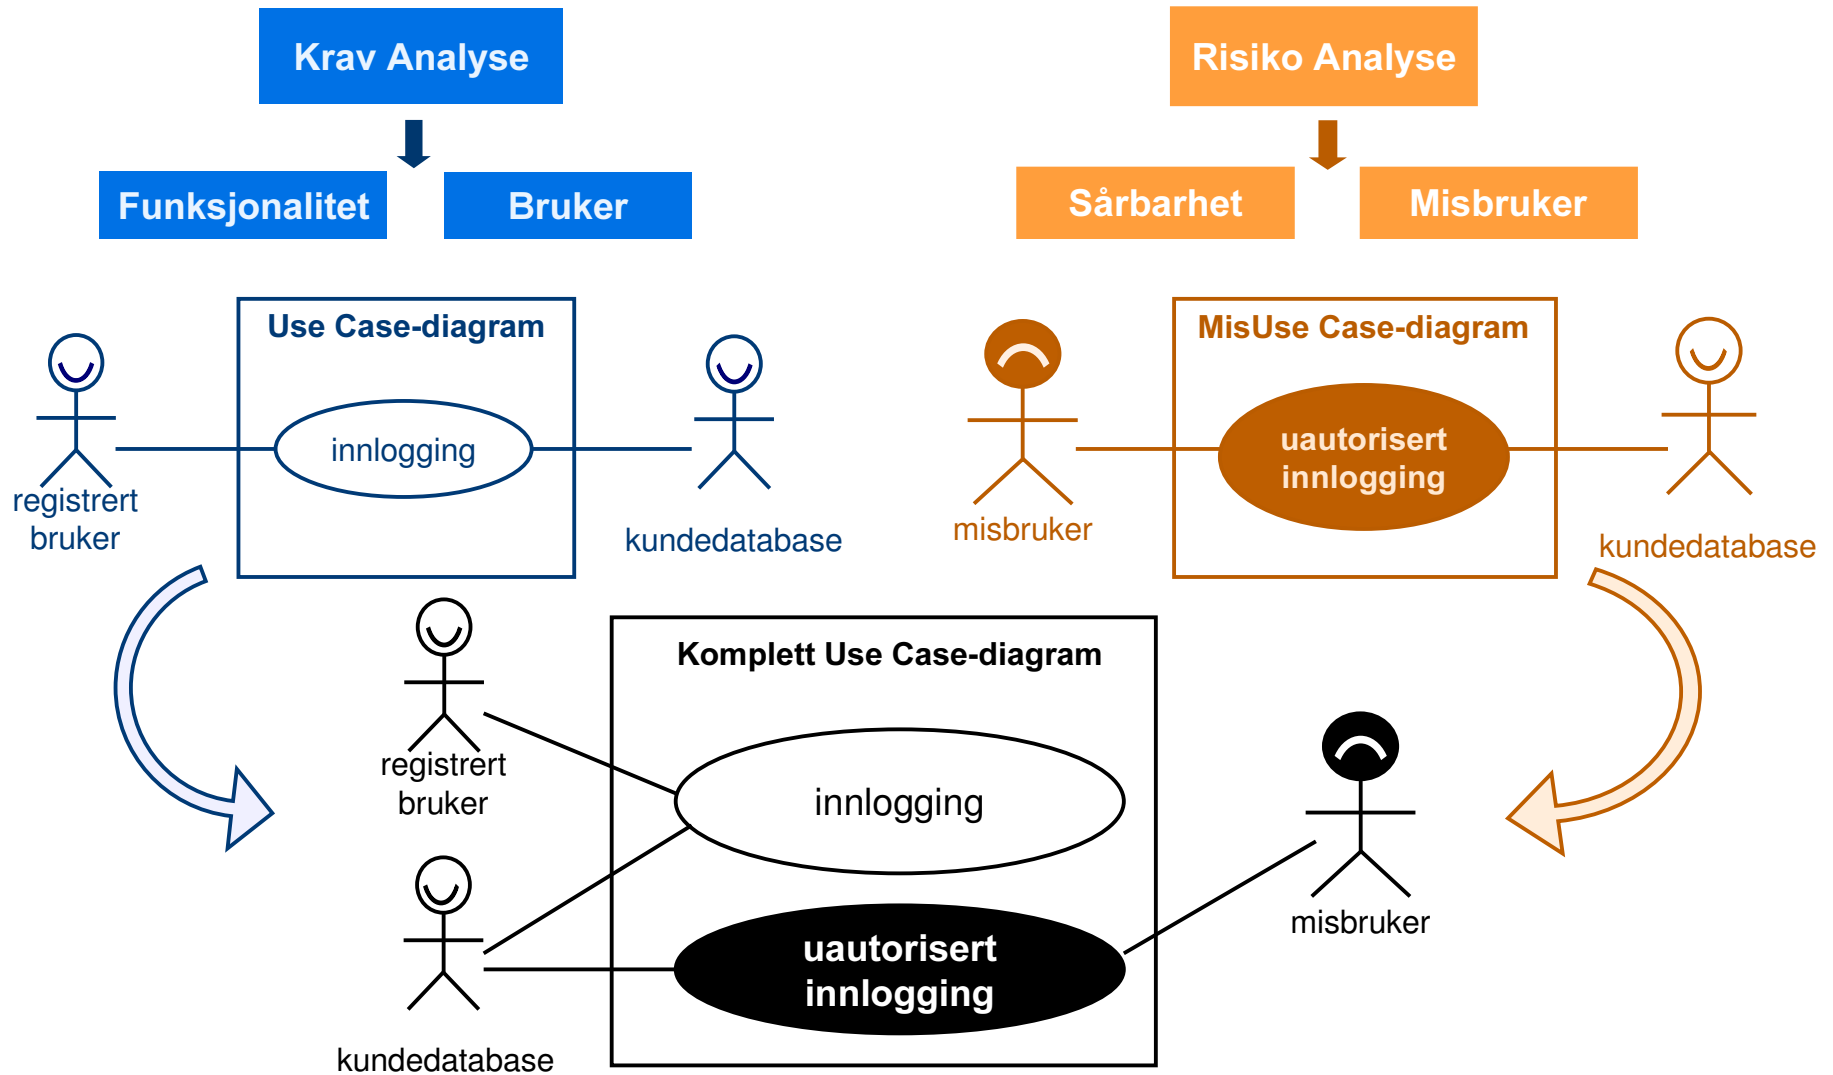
Krav Analyse

Funksjonalitet

Bruker

Use Case-diagram

registrert bruker

innlogging

kundedatabase

Risiko Analyse

Sårbarhet

Misbruker

MisUse Case-diagram

misbruker

uautorisert innlogging

kundedatabase

Komplett Use Case-diagram

registrert bruker

innlogging

kundedatabase

uautorisert innlogging

misbruker